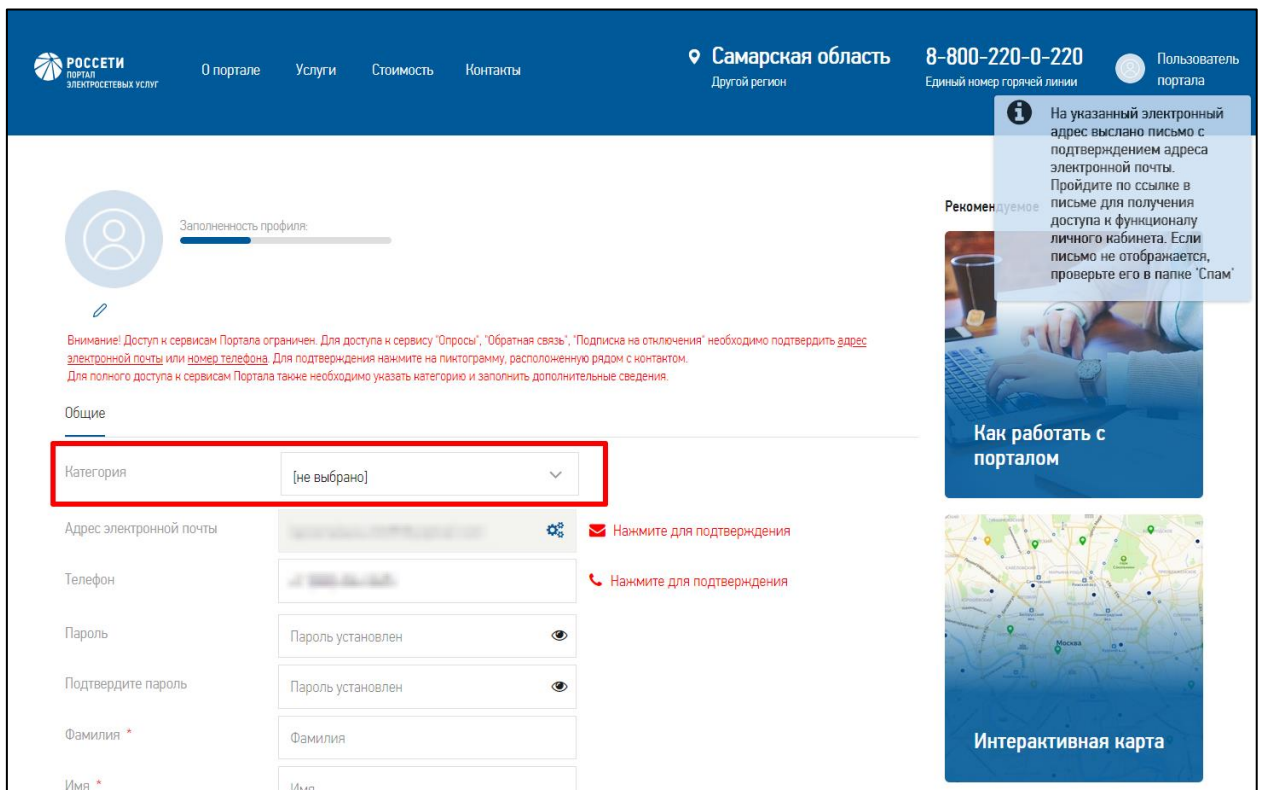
РОССЕТИ
ПОРТАЛ ЭЛЕКТРОСЕТЕВЫХ УСЛУГ

О портале Услуги Стоимость Контакты

Самарская область
Другой регион

8-800-220-0-220
Единый номер горячей линии

Пользователь портала

На указанный электронный адрес выслано письмо с подтверждением адреса электронной почты. Пройдите по ссылке в письме для получения доступа к функционалу личного кабинета. Если письмо не отображается, проверьте его в папке 'Спам'

Заполненность профиля:

Внимание! Доступ к сервисам Портала ограничен. Для доступа к сервису "Опросы", "Обратная связь", "Подписка на отключения" необходимо подтвердить адрес электронной почты или номер телефона. Для подтверждения нажмите на пиктограмму, расположенную рядом с контактом.
Для полного доступа к сервисам Портала также необходимо указать категорию и заполнить дополнительные сведения.

Общие

Категория [не выбрано]

Адрес электронной почты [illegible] Нажмите для подтверждения

Телефон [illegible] Нажмите для подтверждения

Пароль Пароль установлен

Подтвердите пароль Пароль установлен

Фамилия * Фамилия

Имя * Имя

Рекомендуемое

Как работать с порталом

Москва

Интерактивная карта